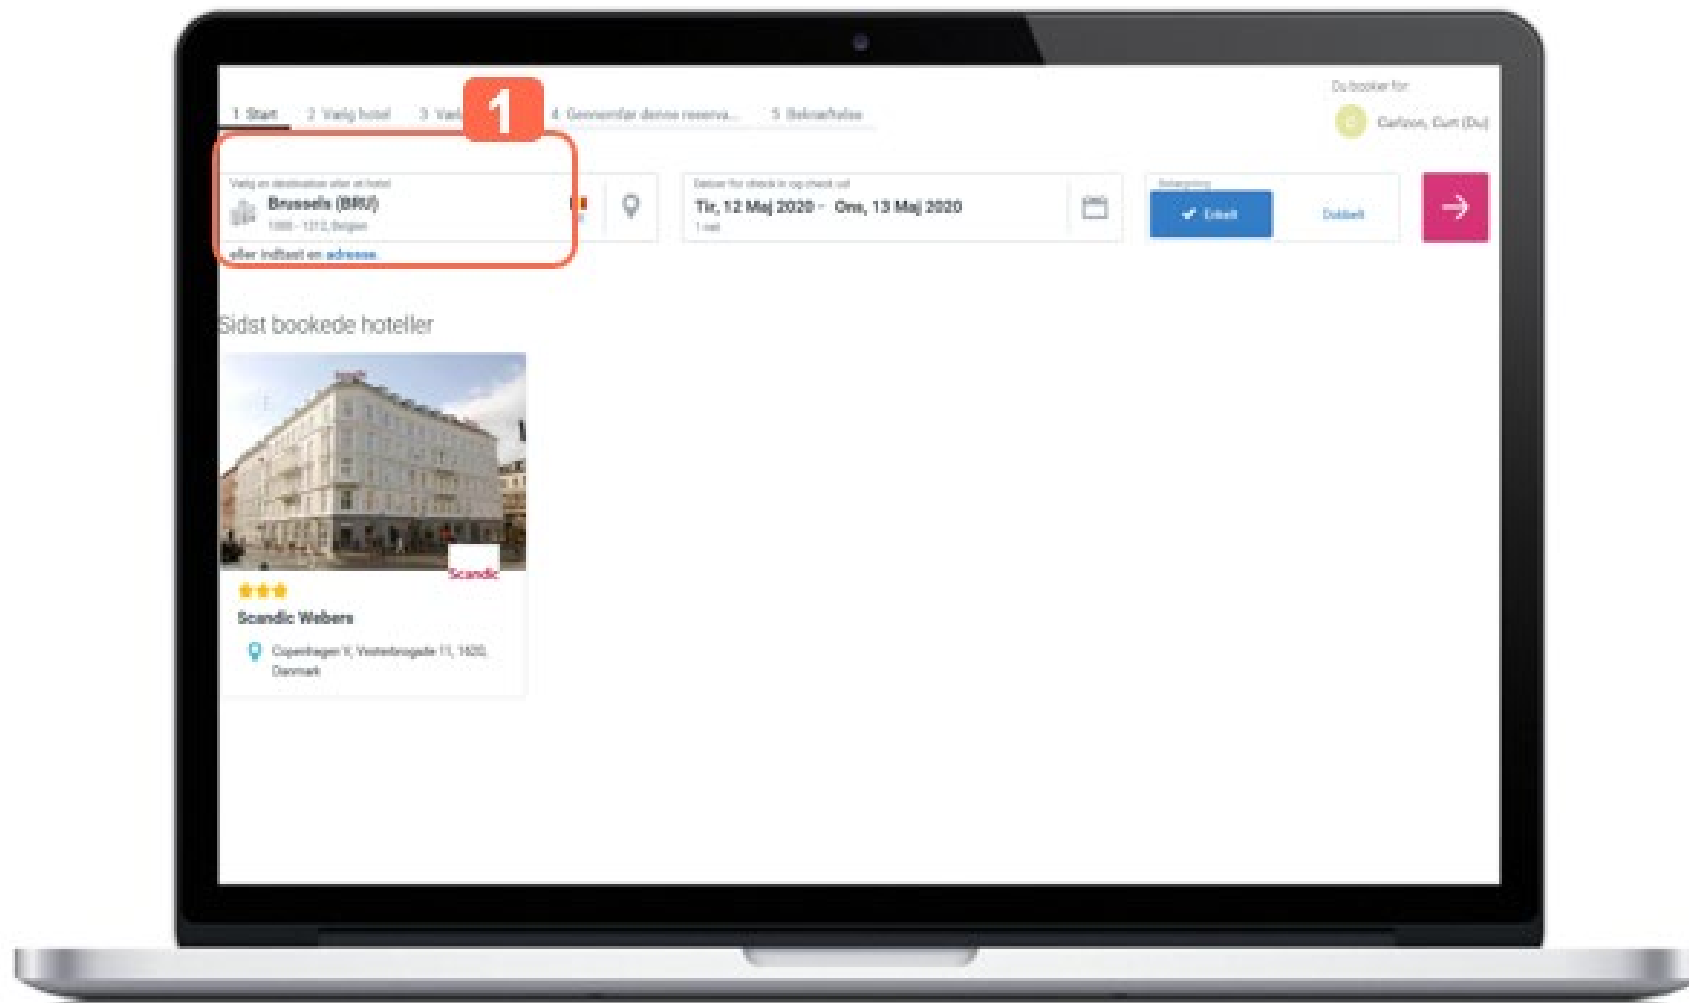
1 Start 2 Vælg hotel 3 Vælg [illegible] 4 Gennemfør denne reserva... 5 Bekræftelse

1

Du booker for
C Carlson, Curt (Du)

Vælg en destination eller et hotel
Brussels (BRU)
1000 - 1212, Belgien
eller indtast en adresse

Datoer for check in og check ud
Tir, 12 Maj 2020 - Ons, 13 Maj 2020
1 nat

Belægning
Enkelt
Dobbelt

Sidst bookede hoteller

Scandic
Scandic Webers
Copenhagen V, Vesterbrogade 11, 1620, Danmark